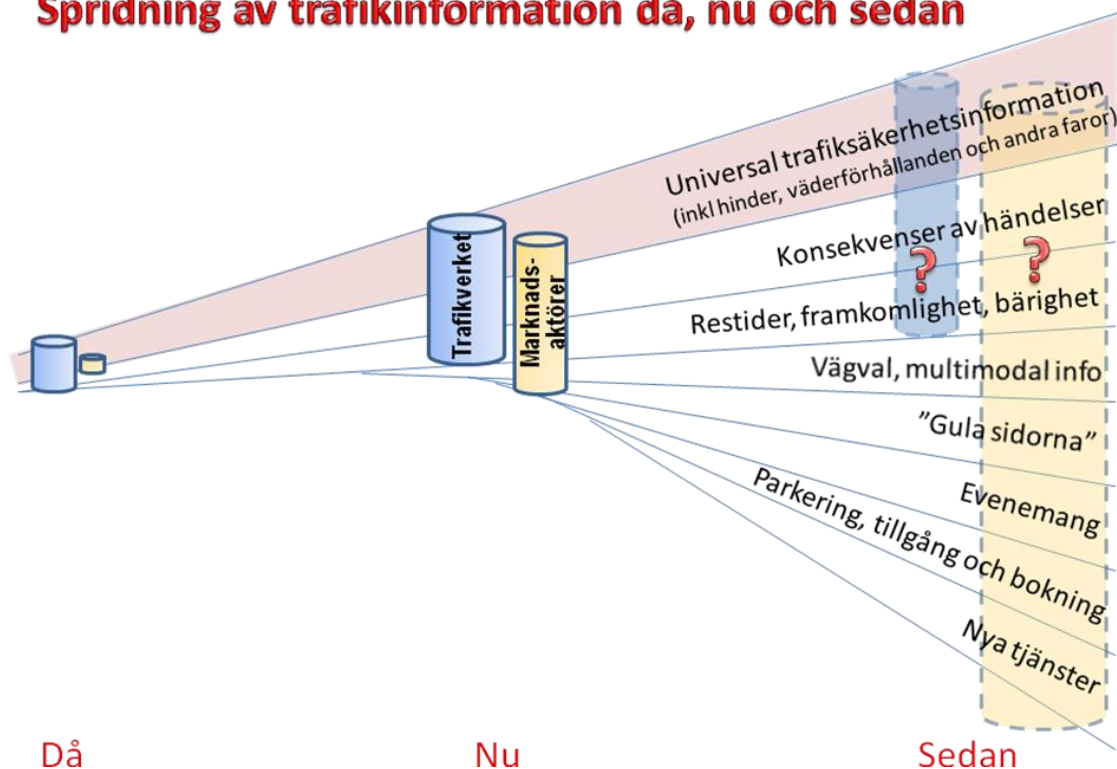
Spridning av trafikinformation då, nu och sedan

Universal trafiksäkerhetsinformation
(inkl hinder, väderförhållanden och andra faror)

Trafikverket

Marknads-aktörer

Konsekvenser av händelser

?

?

Restider, framkomlighet, bärighet

Vägval, multimodal info

"Gula sidorna"

Evenemang

Parkering, tillgång och bokning

Nya tjänster

Då

Nu

Sedan